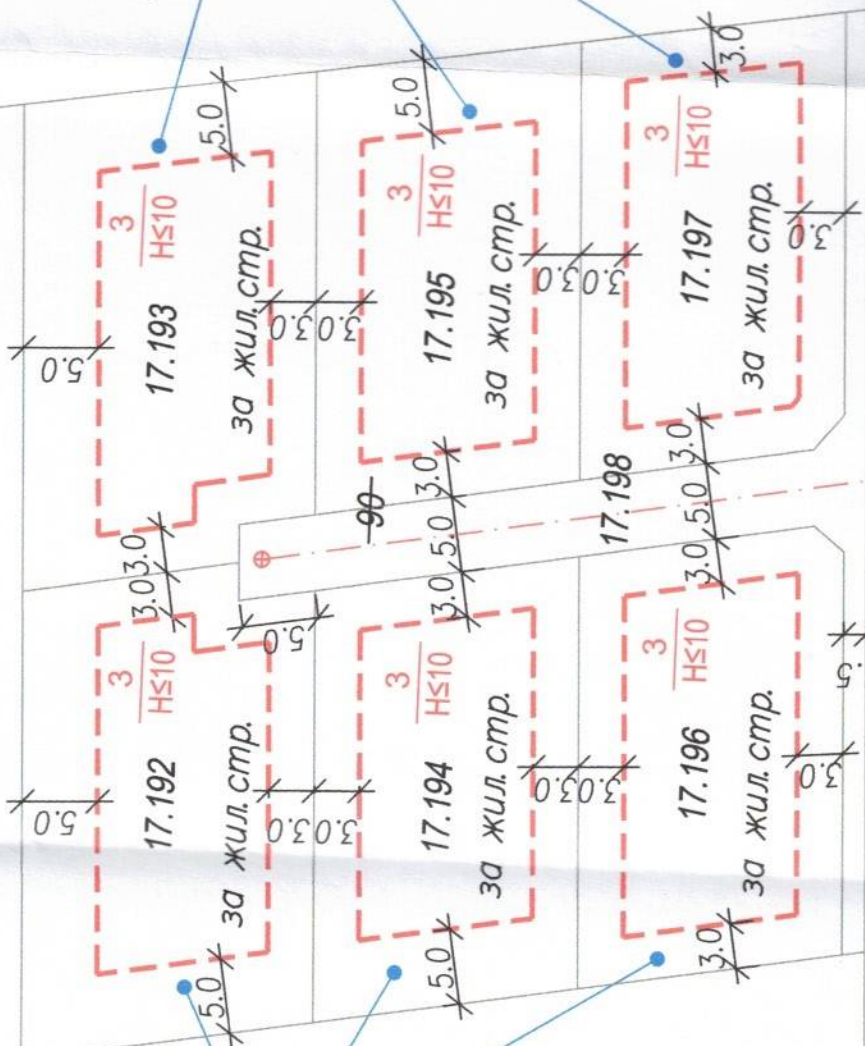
5.0
3
H≤10
17.193
за жил.стр.
5.0
3.0 3.0
5.0
3
H≤10
17.195
за жил. стр.
3.0 3.0
3.0
3
H≤10
17.197
за жил. стр.
3.0
3.0 3.0
90
3.0 5.0 3.0
17.198
3.0 5.0 3.0
5.0
5.0
3
H≤10
17.192
за жил. стр.
5.0
3.0 3.0
3.0
3
H≤10
17.194
за жил. стр.
5.0
3.0 3.0
3.0
3
H≤10
17.196
за жил. стр.
3.0
3.0
5.